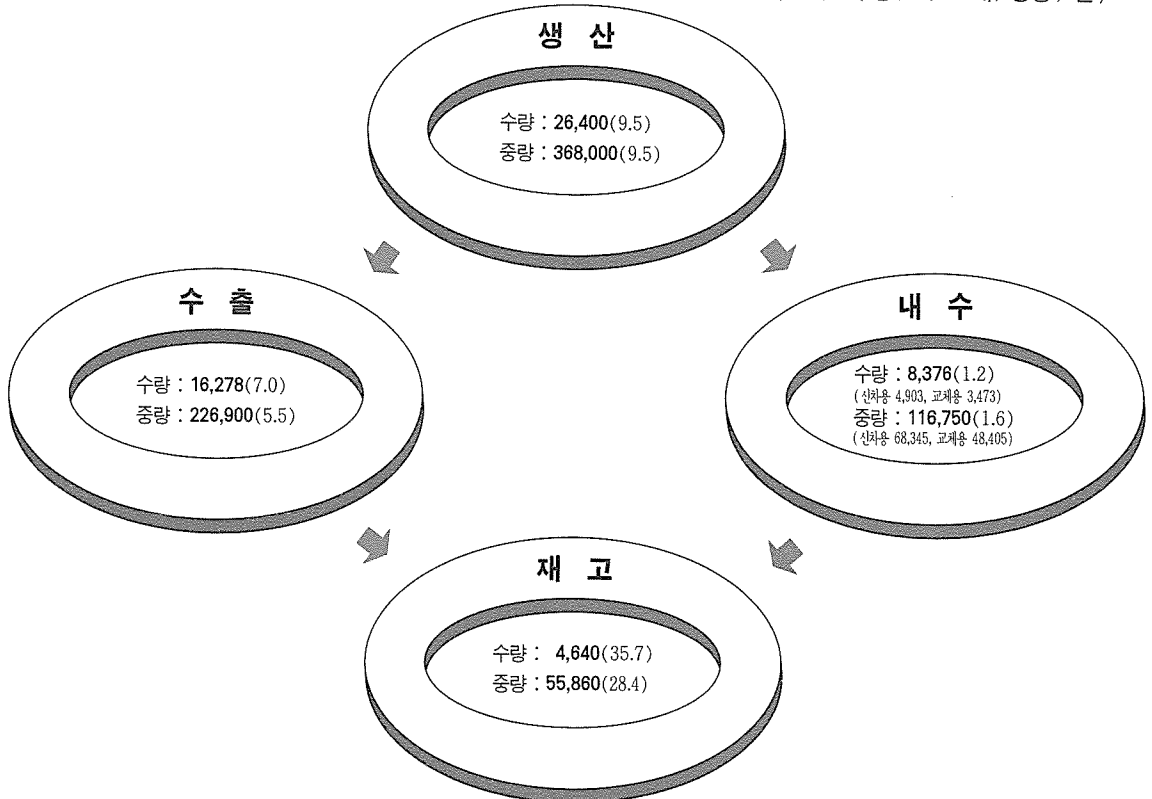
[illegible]

생 산

수량 : 26,400(9.5)
중량 : 368,000(9.5)

수 출

수량 : 16,278(7.0)
중량 : 226,900(5.5)

내 수

수량 : 8,376(1.2)
(신차용 4,903, 교체용 3,473)
중량 : 116,750(1.6)
(신차용 68,345, 교체용 48,405)

재 고

수량 : 4,640(35.7)
중량 : 55,860(28.4)